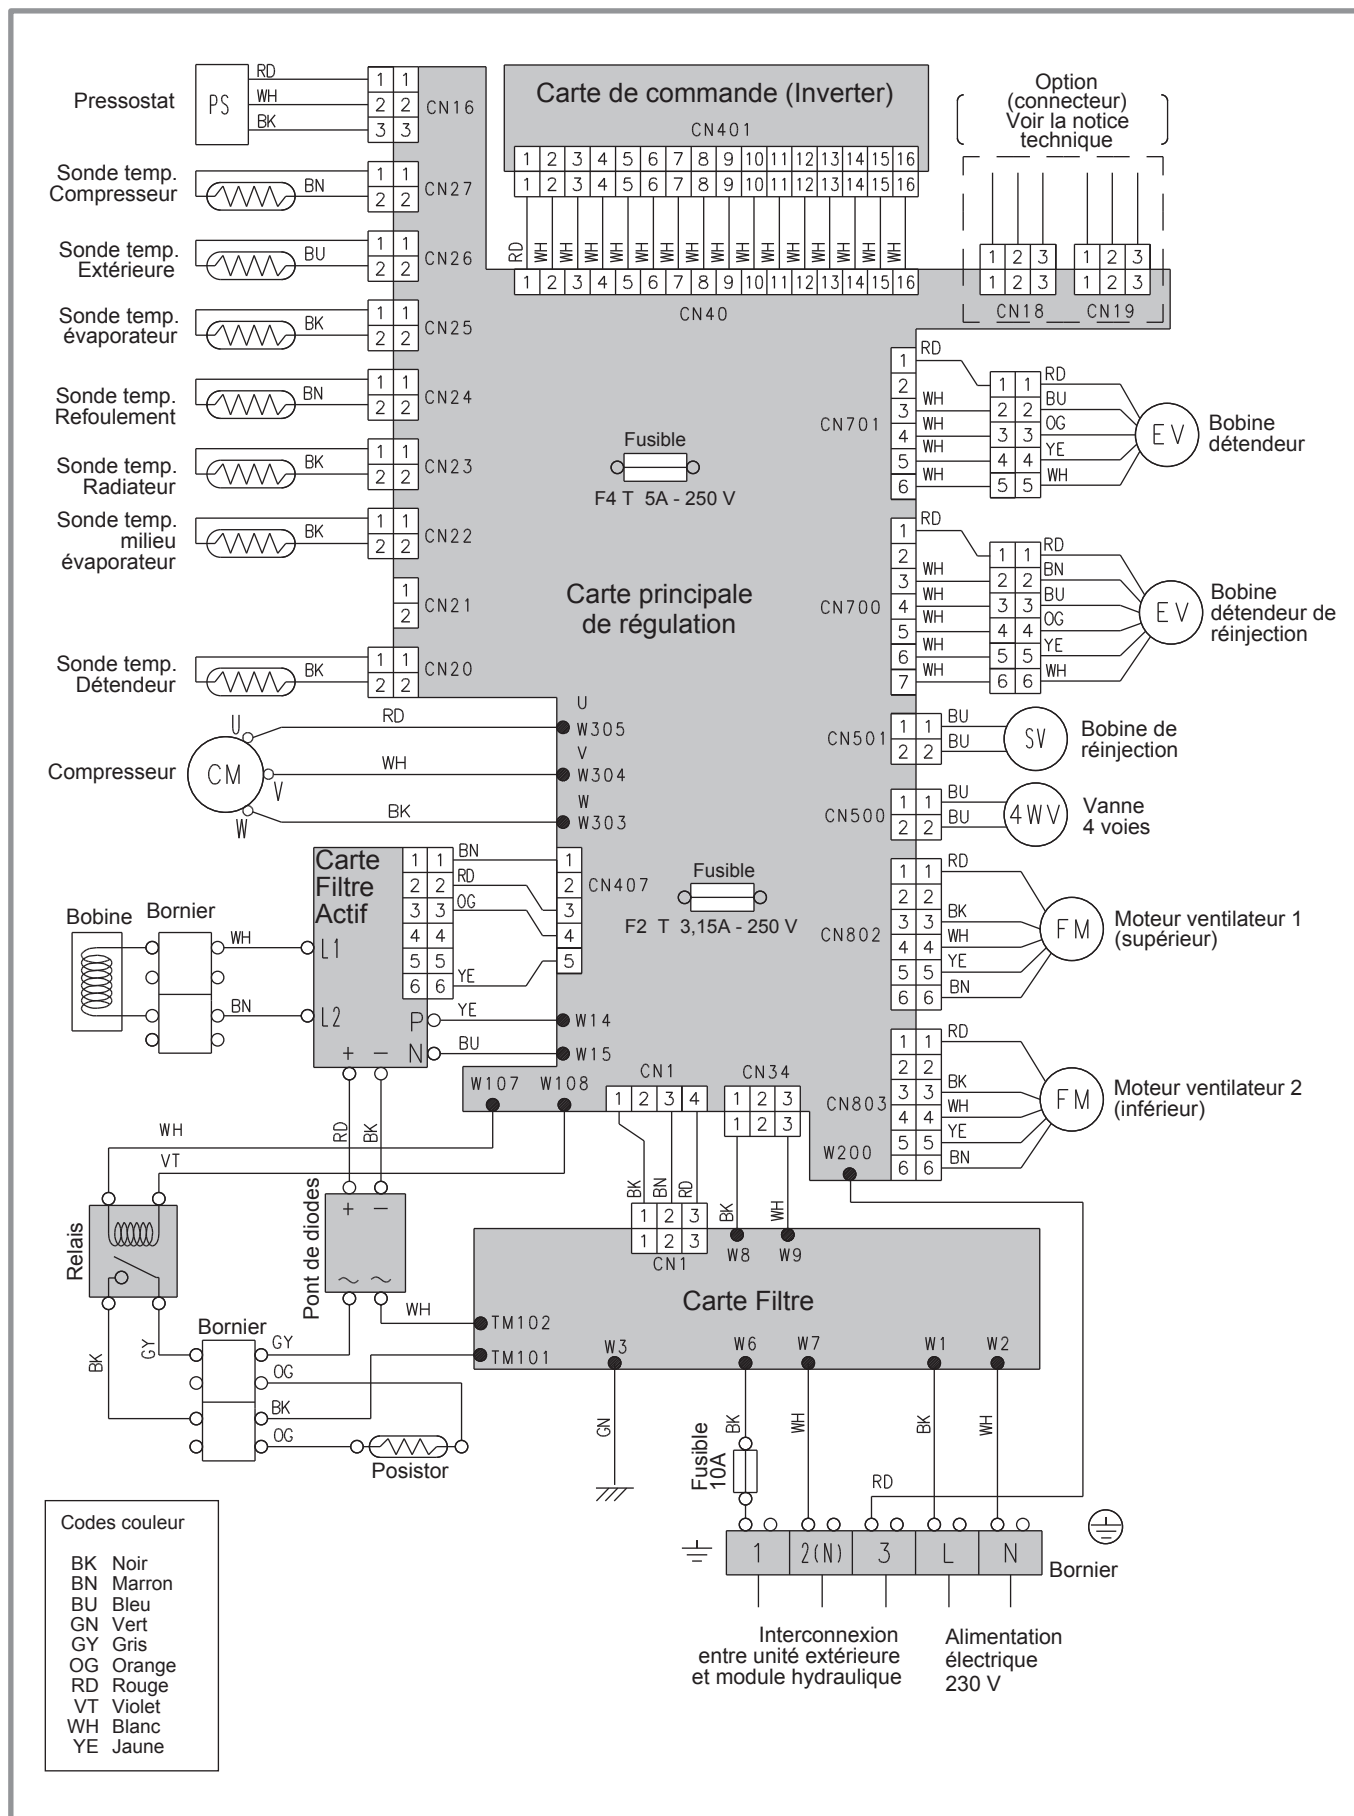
Pressostat
PS
RD
WH
BK
1 1
2 2
3 3
CN16

Carte de commande (Inverter)
CN401
1 2 3 4 5 6 7 8 9 10 11 12 13 14 15 16
1 2 3 4 5 6 7 8 9 10 11 12 13 14 15 16
RD WH WH WH WH WH WH WH WH WH WH WH WH WH WH WH
1 2 3 4 5 6 7 8 9 10 11 12 13 14 15 16
CN40

Option (connecteur) Voir la notice technique
1 2 3
1 2 3
CN18
1 2 3
1 2 3
CN19

Sonde temp. Compresseur
BN
1 1
2 2
CN27

Sonde temp. Extérieure
BU
1 1
2 2
CN26

Sonde temp. évaporateur
BK
1 1
2 2
CN25

Sonde temp. Refoulement
BN
1 1
2 2
CN24

Sonde temp. Radiateur
BK
1 1
2 2
CN23

Sonde temp. milieu évaporateur
BK
1 1
2 2
CN22

1
2
CN21

Sonde temp. Détendeur
BK
1 1
2 2
CN20

Fusible
F4 T 5A - 250 V

Carte principale de régulation

CN701
1 RD
2 WH
3 WH
4 WH
5 WH
6
1 1 RD
2 2 BU
3 3 OG
4 4 YE
5 5 WH
EV
Bobine détendeur

CN700
1 RD
2 WH
3 WH
4 WH
5 WH
6 WH
7
1 1 RD
2 2 BN
3 3 BU
4 4 OG
5 5 YE
6 6 WH
EV
Bobine détendeur de réinjection

CN501
1 1 BU
2 2 BU
SV
Bobine de réinjection

CN500
1 1 BU
2 2 BU
4WV
Vanne 4 voies

Compresseur
CM
U
V
W
RD
WH
BK
U
W305
V
W304
W
W303

Carte Filtre Actif
1 1 BN
2 2 RD
3 3 OG
4 4
5 5
6 6 YE
1
2
3
4
5
CN407
L1
L2
P
N
YE
BU
W14
W15
+ −

Bobine
Bornier
WH
BN

Fusible
F2 T 3,15A - 250 V

CN802
1 1 RD
2 2
3 3 BK
4 4 WH
5 5 YE
6 6 BN
FM
Moteur ventilateur 1 (supérieur)

CN803
1 1 RD
2 2
3 3 BK
4 4 WH
5 5 YE
6 6 BN
FM
Moteur ventilateur 2 (inférieur)

W107
W108
CN1
1 2 3 4
CN34
1 2 3
1 2 3
W200

WH
VT
RD
BK
Relais
Pont de diodes
+ −
BK BN RD
1 2 3
1 2 3
CN1
BK
WH
W8
W9

Carte Filtre
WH
TM102
TM101
W3
W6
W7
W1
W2

Bornier
GY
GY
OG
BK
BK
OG
Posistor

GN
BK
Fusible 10A
WH
BK
WH
RD

Codes couleur
BK Noir
BN Marron
BU Bleu
GN Vert
GY Gris
OG Orange
RD Rouge
VT Violet
WH Blanc
YE Jaune

1
2(N)
3
L
N
Bornier

Interconnexion entre unité extérieure et module hydraulique
Alimentation électrique 230 V